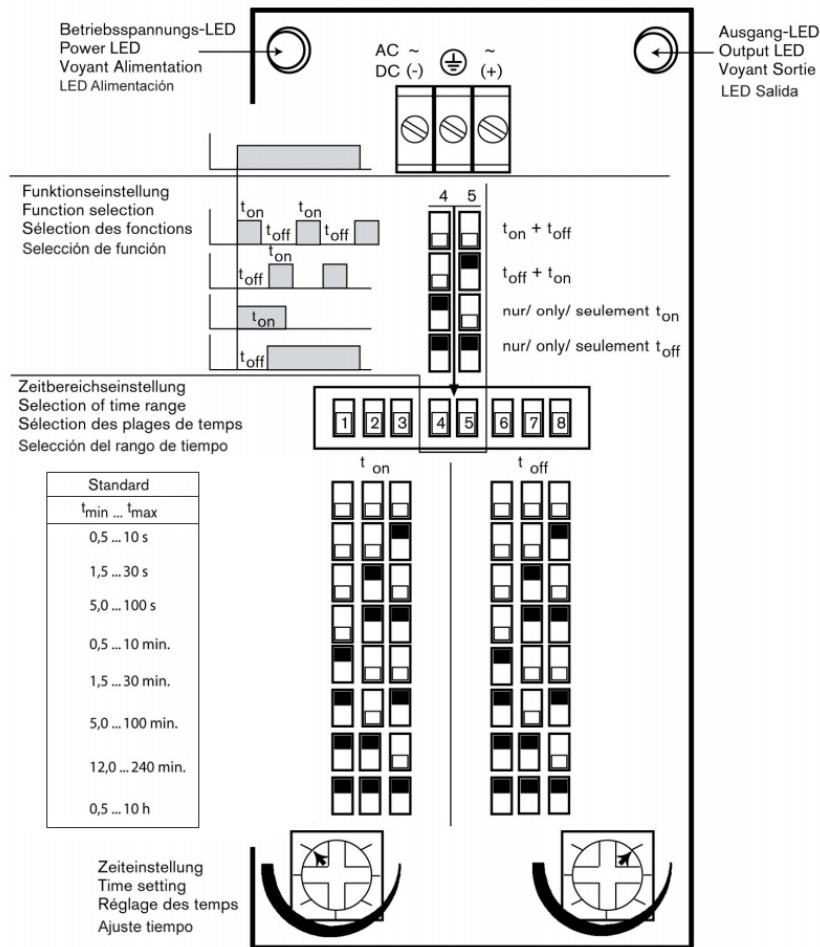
Betriebsspannungs-LED
Power LED
Voyant Alimentation
LED Alimentación

AC ~
DC (-)
~
(+)

Ausgang-LED
Output LED
Voyant Sortie
LED Salida

Funktionseinstellung
Function selection
Sélection des fonctions
Selección de función

$t_{on}$ $t_{on}$ $t_{off}$ $t_{off}$
$t_{on}$ $t_{off}$
$t_{on}$
$t_{off}$

4 5

$t_{on}$ + $t_{off}$
$t_{off}$ + $t_{on}$
nur/ only/ seulement $t_{on}$
nur/ only/ seulement $t_{off}$

Zeitbereichseinstellung
Selection of time range
Sélection des plages de temps
Selección del rango de tiempo

1 2 3 4 5 6 7 8

$t_{on}$
$t_{off}$

| Standard |
|---|
| $t_{min}$ ... $t_{max}$ |
| 0,5 ... 10 s |
| 1,5 ... 30 s |
| 5,0 ... 100 s |
| 0,5 ... 10 min. |
| 1,5 ... 30 min. |
| 5,0 ... 100 min. |
| 12,0 ... 240 min. |
| 0,5 ... 10 h |

Zeiteinstellung
Time setting
Réglage des temps
Ajuste tiempo